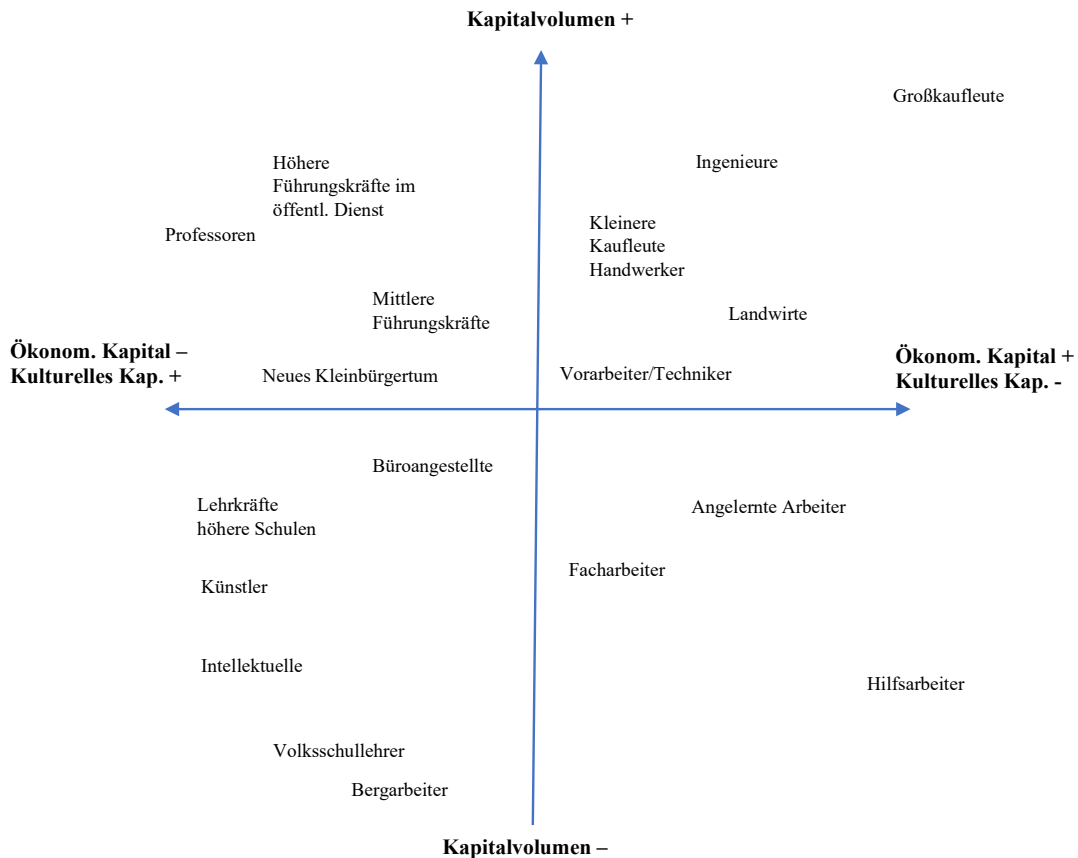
Kapitalvolumen +

Großkaufleute

Höhere Führungskräfte im öffentl. Dienst

Ingenieure

Professoren

Kleinere Kaufleute Handwerker

Mittlere Führungskräfte

Landwirte

Ökonom. Kapital – Kulturelles Kap. +

Neues Kleinbürgertum

Vorarbeiter/Techniker

Ökonom. Kapital + Kulturelles Kap. -

Büroangestellte

Lehrkräfte höhere Schulen

Angelernte Arbeiter

Facharbeiter

Künstler

Intellektuelle

Hilfsarbeiter

Volksschullehrer

Bergarbeiter

Kapitalvolumen –